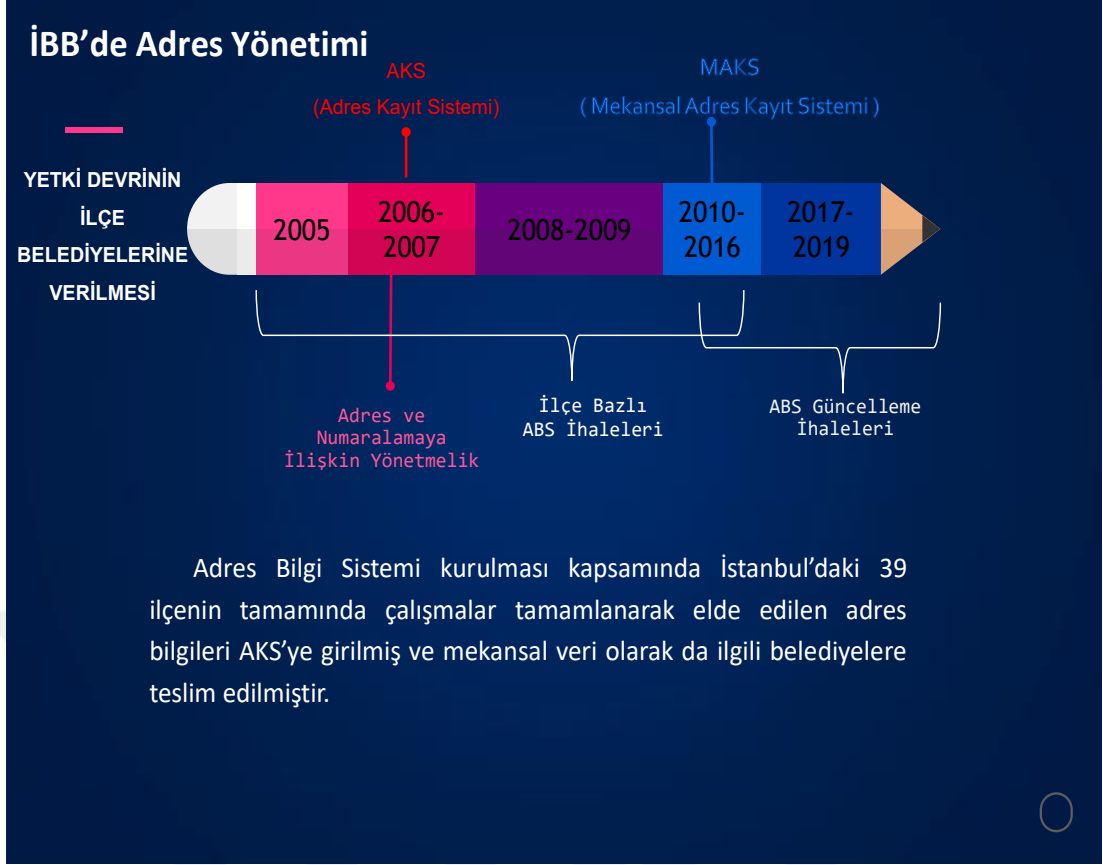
İBB'de Adres Yönetimi

AKS
(Adres Kayıt Sistemi)

MAKS
( Mekansal Adres Kayıt Sistemi )

YETKİ DEVRİNİN İLÇE BELEDİYELERİNE VERİLMESİ

2005
2006-2007
2008-2009
2010-2016
2017-2019

Adres ve Numaralamaya İlişkin Yönetmelik

İlçe Bazlı ABS İhaleleri

ABS Güncelleme İhaleleri

Adres Bilgi Sistemi kurulması kapsamında İstanbul'daki 39 ilçenin tamamında çalışmalar tamamlanarak elde edilen adres bilgileri AKS'ye girilmiş ve mekansal veri olarak da ilgili belediyelere teslim edilmiştir.